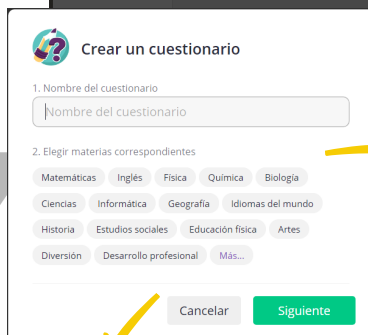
Crear un cuestionario

1. Nombre del cuestionario

Nombre del cuestionario

2. Elegir materias correspondientes

Matemáticas Inglés Física Química Biología

Ciencias Informática Geografía Idiomas del mundo

Historia Estudios sociales Educación física Artes

Diversión Desarrollo profesional Más...

Cancelar Siguiente